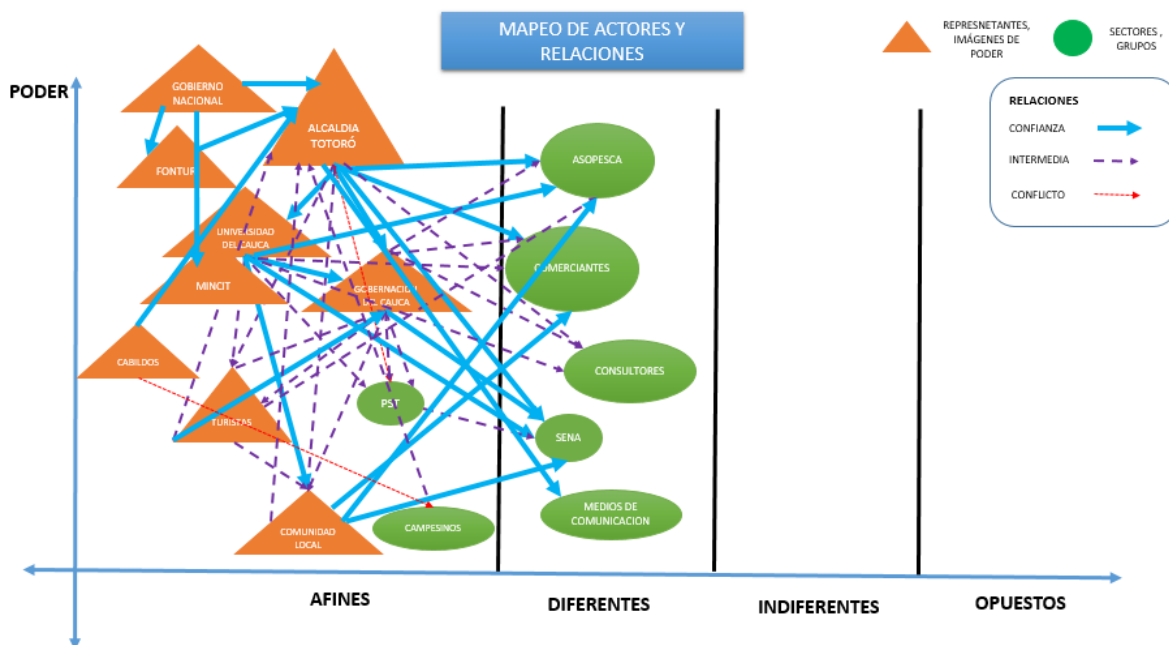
MAPEO DE ACTORES Y RELACIONES

REPRESNETANTES, IMÁGENES DE PODER

SECTORES , GRUPOS

PODER

RELACIONES
CONFIANZA
INTERMEDIA
CONFLICTO

GOBIERNO NACIONAL
ALCALDIA TOTORÓ
FONTUR
UNIVERSIDAD DEL CAUCA
MINCIT
GOBERNACION DEL CAUCA
CABILDOS
TURISTAS
COMUNIDAD LOCAL
PST
CAMPESINOS
ASOPESCA
COMERCIANTES
CONSULTORES
SENA
MEDIOS DE COMUNICACION

AFINES
DIFERENTES
INDIFERENTES
OPUESTOS